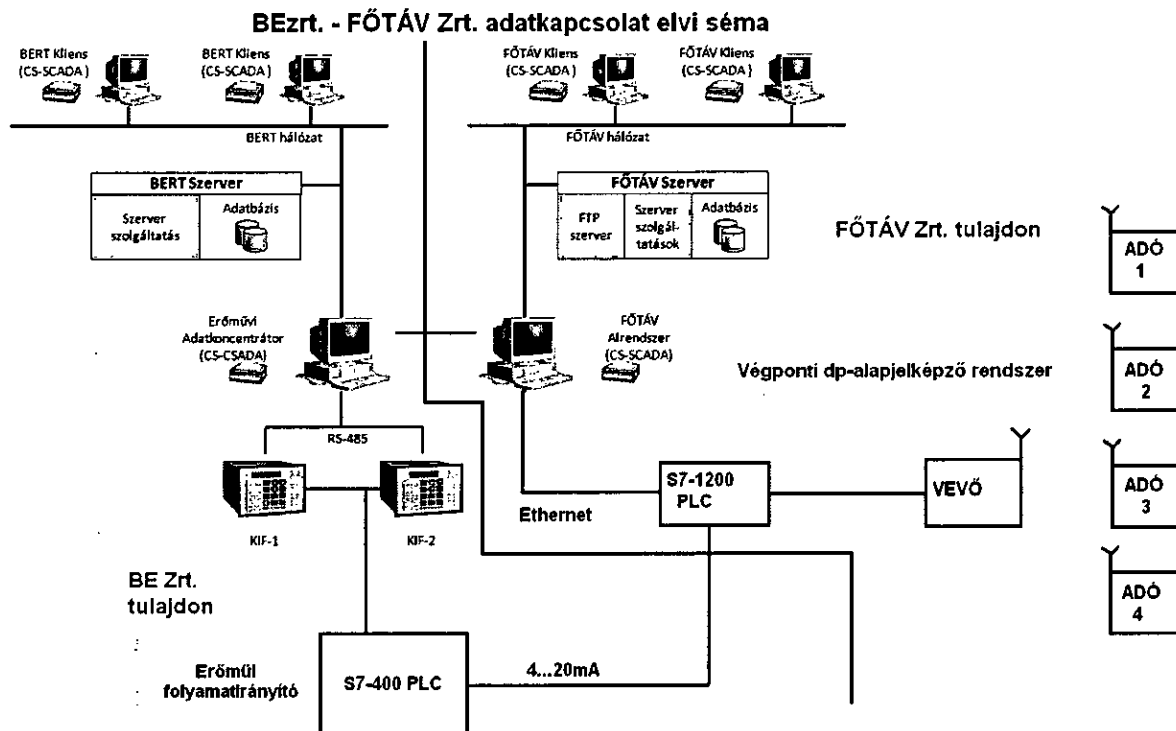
BEzrt. - FŐTÁV Zrt. adatkapcsolat elvi séma

BERT Kliens (CS-SCADA)

BERT Kliens (CS-SCADA)

FŐTÁV Kliens (CS-SCADA)

FŐTÁV Kliens (CS-SCADA)

BERT hálózat

FŐTÁV hálózat

BERT Szerver

Szerver szolgáltatás

Adatbázis

FŐTÁV Szerver

FTP szerver

Szerver szolgál-tatások

Adatbázis

FŐTÁV Zrt. tulajdon

ADÓ 1

Erőművi Adatkoncentrátor (CS-CSADA)

FŐTÁV Alrendszer (CS-SCADA)

Végponti dp-alapjelképző rendszer

ADÓ 2

RS-485

S7-1200 PLC

VEVŐ

ADÓ 3

Ethernet

KIF-1

KIF-2

BE Zrt. tulajdon

ADÓ 4

Erőműi folyamatirányító

S7-400 PLC

4...20mA